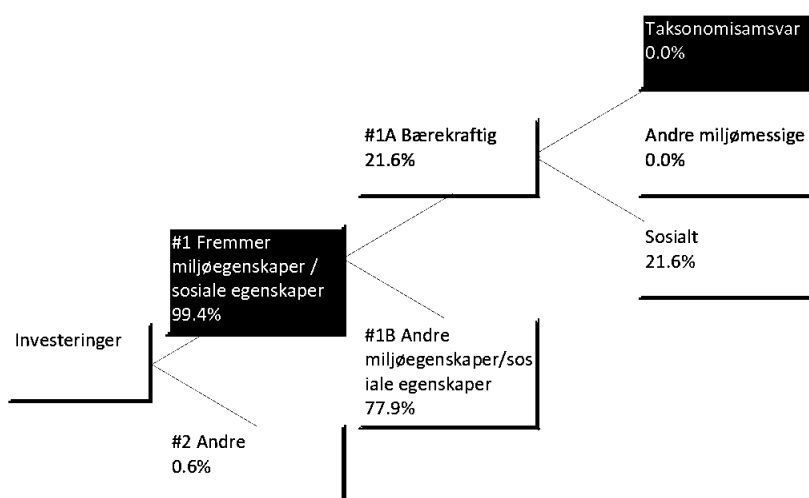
Taksonomisamsvar
0.0%

#1A Bærekraftig
21.6%

Andre miljømessige
0.0%

Sosialt
21.6%

#1 Fremmer miljøegenskaper / sosiale egenskaper
99.4%

Investeringer

#1B Andre miljøegenskaper/sosiale egenskaper
77.9%

#2 Andre
0.6%